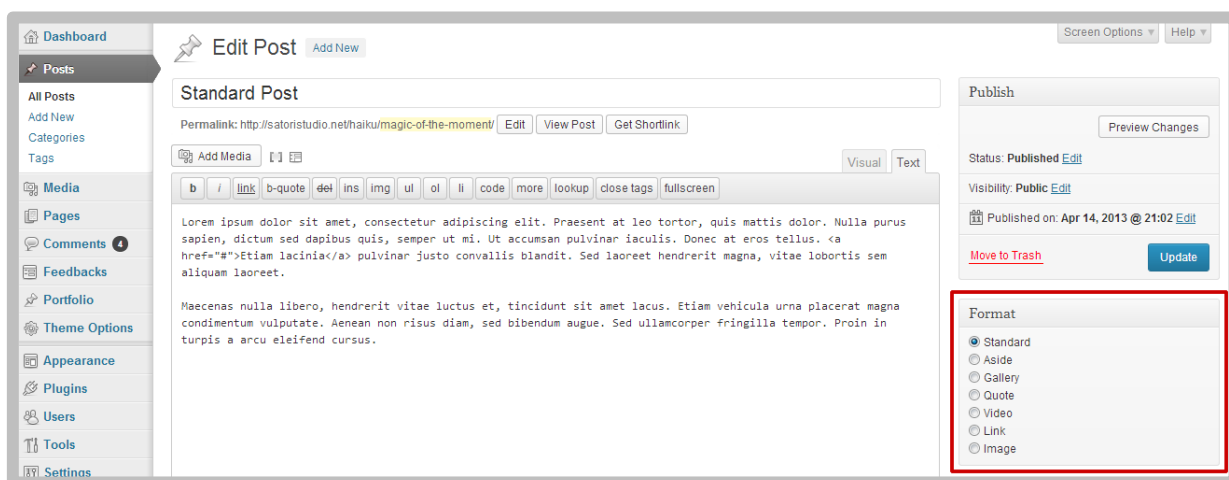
Dashboard
Posts
All Posts
Add New
Categories
Tags
Media
Pages
Comments 4
Feedbacks
Portfolio
Theme Options
Appearance
Plugins
Users
Tools
Settings

Edit Post Add New

Screen Options ▾ Help ▾

Standard Post

Permalink: http://satoristudio.net/haiku/magic-of-the-moment/ Edit View Post Get Shortlink

Add Media

Visual Text

b i link b-quote del ins img ul ol li code more lookup close tags fullscreen

Lorem ipsum dolor sit amet, consectetur adipiscing elit. Praesent at leo tortor, quis mattis dolor. Nulla purus sapien, dictum sed dapibus quis, semper ut mi. Ut accumsan pulvinar iaculis. Donec at eros tellus. <a href="#">Etiam lacinia</a> pulvinar justo convallis blandit. Sed laoreet hendrerit magna, vitae lobortis sem aliquam laoreet.

Maecenas nulla libero, hendrerit vitae luctus et, tincidunt sit amet lacus. Etiam vehicula urna placerat magna condimentum vulputate. Aenean non risus diam, sed bibendum augue. Sed ullamcorper fringilla tempor. Proin in turpis a arcu eleifend cursus.

Publish

Preview Changes

Status: Published Edit

Visibility: Public Edit

Published on: Apr 14, 2013 @ 21:02 Edit

Move to Trash

Update

Format

Standard
Aside
Gallery
Quote
Video
Link
Image